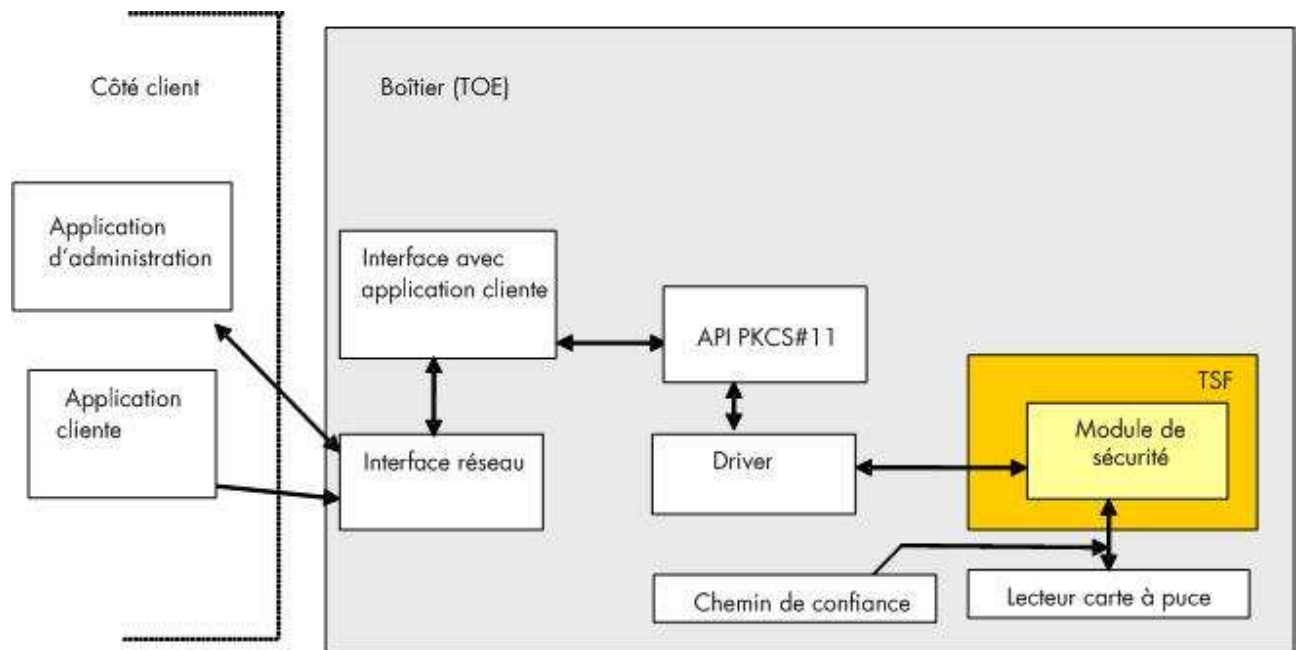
Côté client

Boîtier (TOE)

Application d'administration

Interface avec application cliente

API PKCS#11

TSF

Application cliente

Module de sécurité

Interface réseau

Driver

Chemin de confiance

Lecteur carte à puce